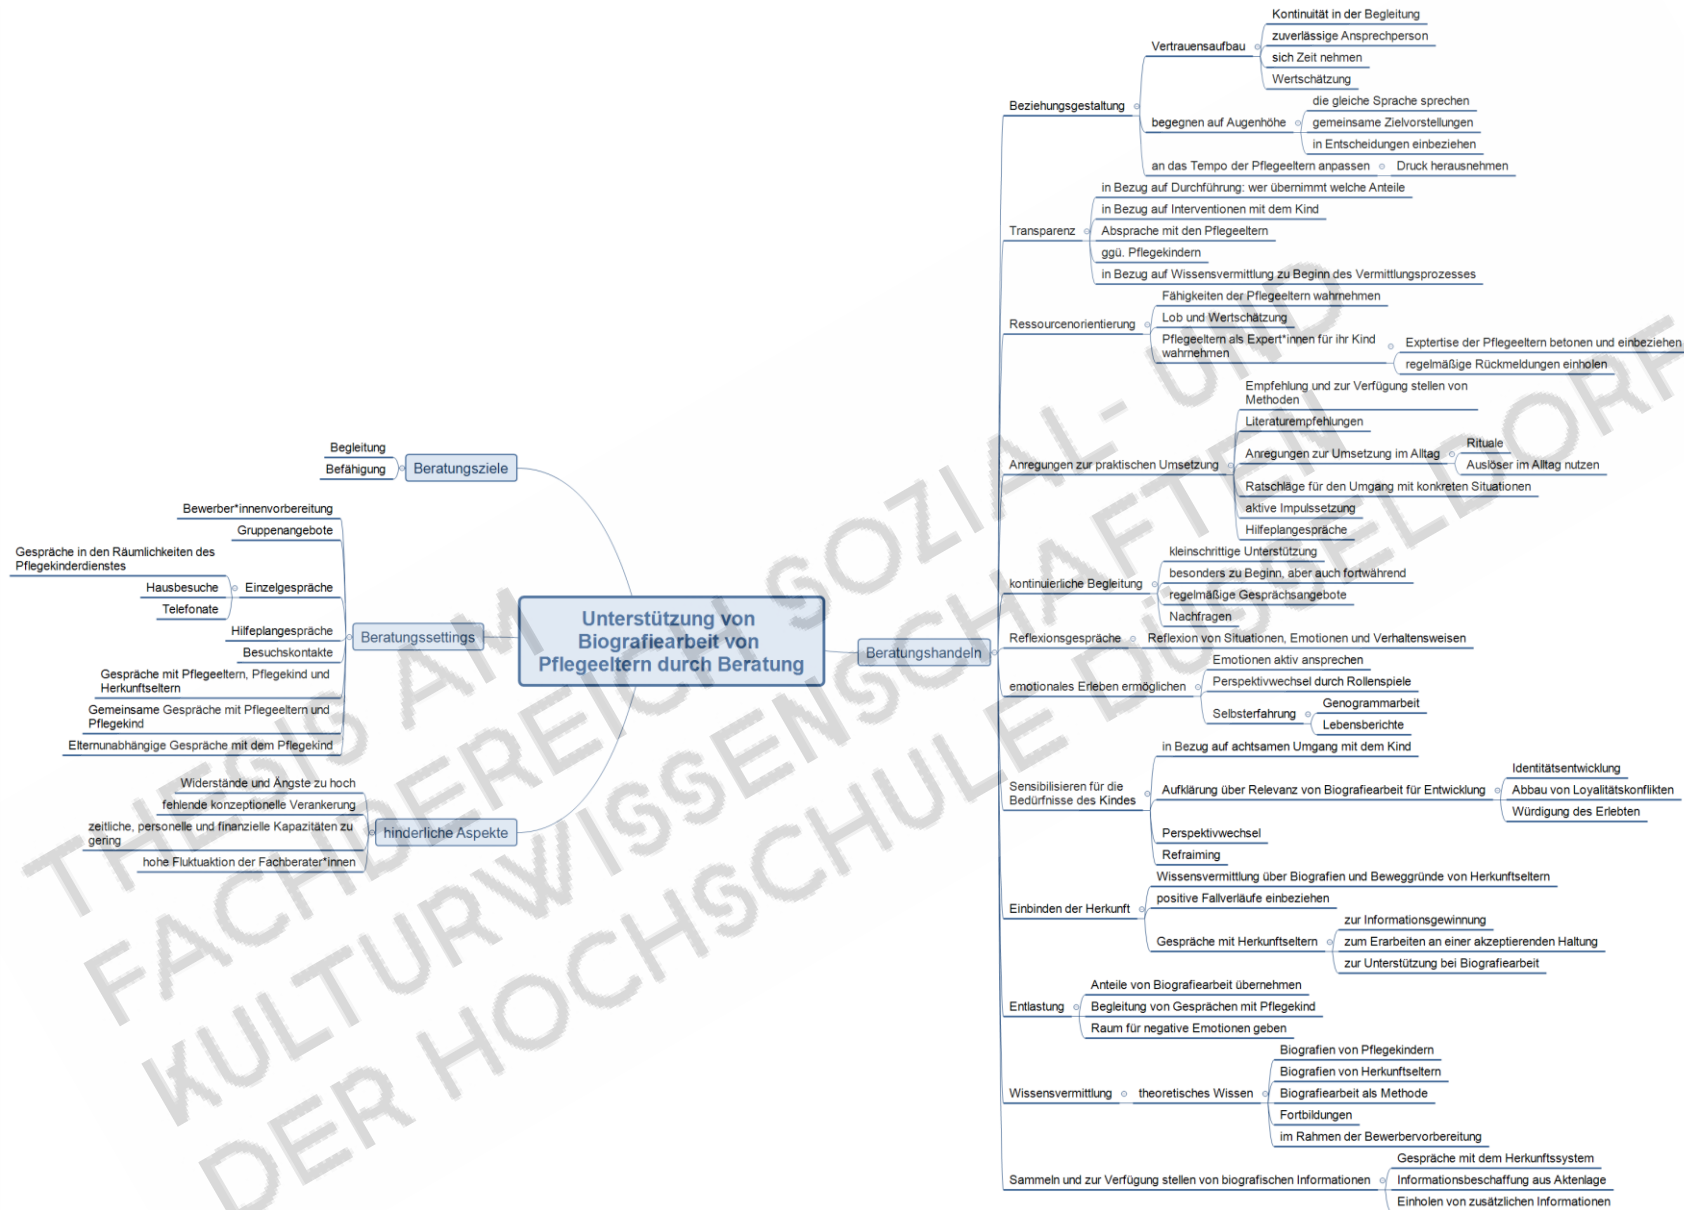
Unterstützung von Biografiearbeit von Pflegeeltern durch Beratung

Beratungsziele
Begleitung
Befähigung

Beratungssettings
Bewerber*innenvorbereitung
Gruppenangebote
Einzelgespräche
Gespräche in den Räumlichkeiten des Pflegekinderdienstes
Hausbesuche
Telefonate
Hilfeplangespräche
Besuchskontakte
Gespräche mit Pflegeeltern, Pflegekind und Herkunftseltern
Gemeinsame Gespräche mit Pflegeeltern und Pflegekind
Elternunabhängige Gespräche mit dem Pflegekind

hinderliche Aspekte
Widerstände und Ängste zu hoch
fehlende konzeptionelle Verankerung
zeitliche, personelle und finanzielle Kapazitäten zu gering
hohe Fluktuaktion der Fachberater*innen

Beratungshandeln
Beziehungsgestaltung
Vertrauensaufbau
Kontinuität in der Begleitung
zuverlässige Ansprechperson
sich Zeit nehmen
Wertschätzung
begegnen auf Augenhöhe
die gleiche Sprache sprechen
gemeinsame Zielvorstellungen
in Entscheidungen einbeziehen
an das Tempo der Pflegeeltern anpassen
Druck herausnehmen
Transparenz
in Bezug auf Durchführung: wer übernimmt welche Anteile
in Bezug auf Interventionen mit dem Kind
Absprache mit den Pflegeeltern
ggü. Pflegekindern
in Bezug auf Wissensvermittlung zu Beginn des Vermittlungsprozesses
Ressourcenorientierung
Fähigkeiten der Pflegeeltern wahrnehmen
Lob und Wertschätzung
Pflegeeltern als Expert*innen für ihr Kind wahrnehmen
Expertise der Pflegeeltern betonen und einbeziehen
regelmäßige Rückmeldungen einholen
Anregungen zur praktischen Umsetzung
Empfehlung und zur Verfügung stellen von Methoden
Literaturempfehlungen
Anregungen zur Umsetzung im Alltag
Rituale
Auslöser im Alltag nutzen
Ratschläge für den Umgang mit konkreten Situationen
aktive Impulssetzung
Hilfeplangespräche
kontinuierliche Begleitung
kleinschrittige Unterstützung
besonders zu Beginn, aber auch fortwährend
regelmäßige Gesprächsangebote
Nachfragen
Reflexionsgespräche
Reflexion von Situationen, Emotionen und Verhaltensweisen
emotionales Erleben ermöglichen
Emotionen aktiv ansprechen
Perspektivwechsel durch Rollenspiele
Selbsterfahrung
Genogrammarbeit
Lebensberichte
Sensibilisieren für die Bedürfnisse des Kindes
in Bezug auf achtsamen Umgang mit dem Kind
Aufklärung über Relevanz von Biografiearbeit für Entwicklung
Identitätsentwicklung
Abbau von Loyalitätskonflikten
Würdigung des Erlebten
Perspektivwechsel
Refraiming
Einbinden der Herkunft
Wissensvermittlung über Biografien und Beweggründe von Herkunftseltern
positive Fallverläufe einbeziehen
Gespräche mit Herkunftseltern
zur Informationsgewinnung
zum Erarbeiten an einer akzeptierenden Haltung
zur Unterstützung bei Biografiearbeit
Entlastung
Anteile von Biografiearbeit übernehmen
Begleitung von Gesprächen mit Pflegekind
Raum für negative Emotionen geben
Wissensvermittlung
theoretisches Wissen
Biografien von Pflegekindern
Biografien von Herkunftseltern
Biografiearbeit als Methode
Fortbildungen
im Rahmen der Bewerbervorbereitung
Sammeln und zur Verfügung stellen von biografischen Informationen
Gespräche mit dem Herkunftssystem
Informationsbeschaffung aus Aktenlage
Einholen von zusätzlichen Informationen

THESIS AM FACHBEREICH SOZIAL- UND KULTURWISSENSCHAFTEN DER HOCHSCHULE DÜSSELDORF